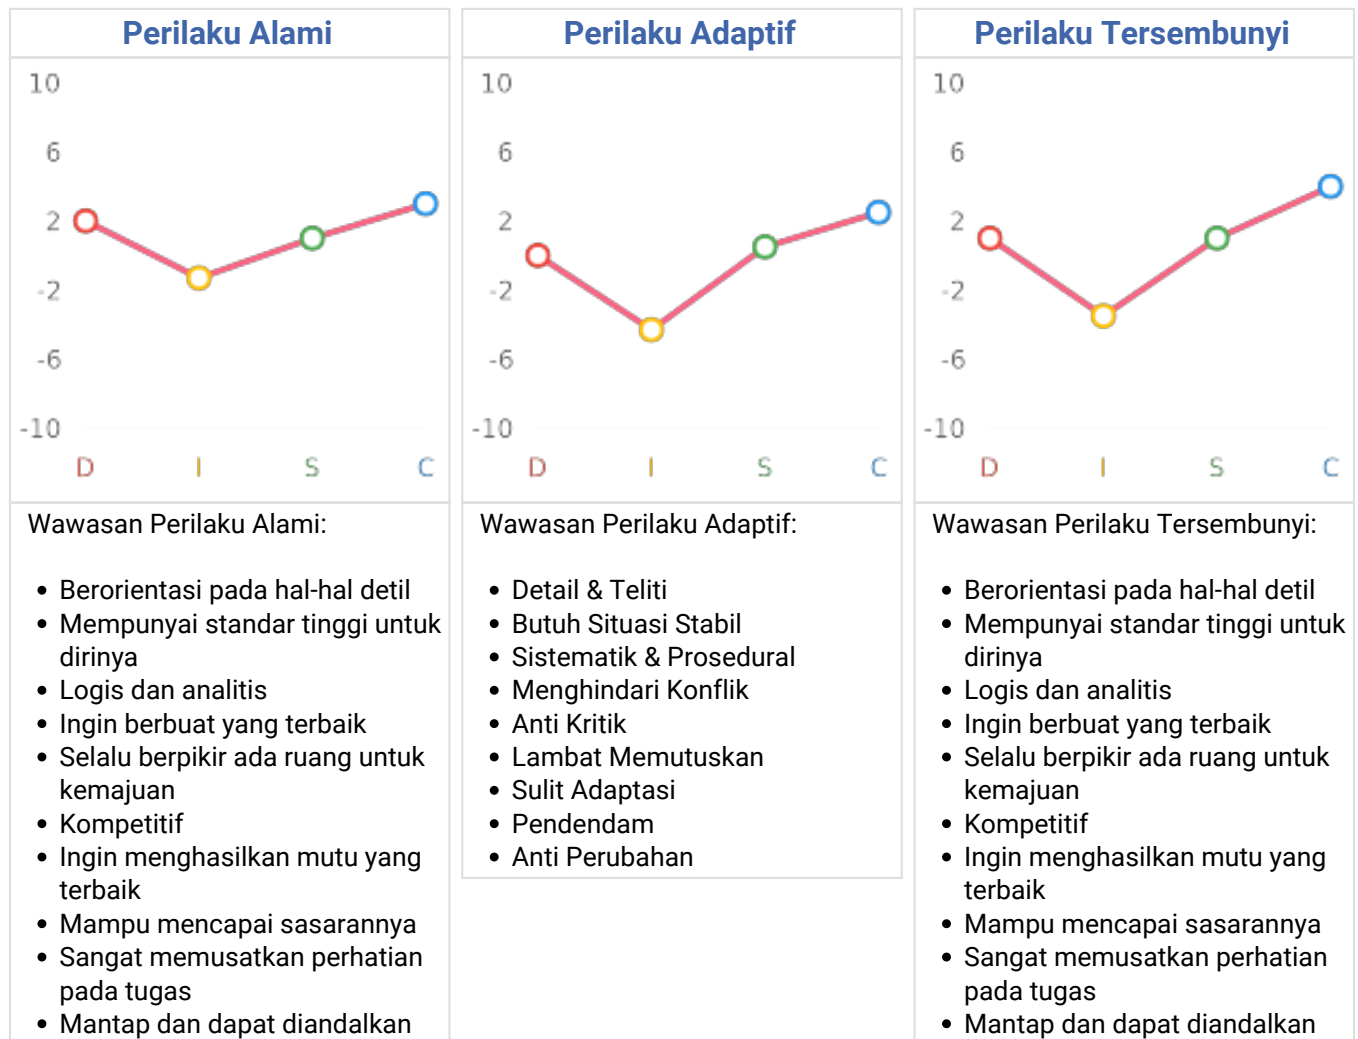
Perilaku Alami

10
6
2
-2
-6
-10
D I S C

Wawasan Perilaku Alami:

- Berorientasi pada hal-hal detil
- Mempunyai standar tinggi untuk dirinya
- Logis dan analitis
- Ingin berbuat yang terbaik
- Selalu berpikir ada ruang untuk kemajuan
- Kompetitif
- Ingin menghasilkan mutu yang terbaik
- Mampu mencapai sasarannya
- Sangat memusatkan perhatian pada tugas
- Mantap dan dapat diandalkan

Perilaku Adaptif

10
6
2
-2
-6
-10
D I S C

Wawasan Perilaku Adaptif:

- Detail & Teliti
- Butuh Situasi Stabil
- Sistematik & Prosedural
- Menghindari Konflik
- Anti Kritik
- Lambat Memutuskan
- Sulit Adaptasi
- Pendendam
- Anti Perubahan

Perilaku Tersembunyi

10
6
2
-2
-6
-10
D I S C

Wawasan Perilaku Tersembunyi:

- Berorientasi pada hal-hal detil
- Mempunyai standar tinggi untuk dirinya
- Logis dan analitis
- Ingin berbuat yang terbaik
- Selalu berpikir ada ruang untuk kemajuan
- Kompetitif
- Ingin menghasilkan mutu yang terbaik
- Mampu mencapai sasarannya
- Sangat memusatkan perhatian pada tugas
- Mantap dan dapat diandalkan